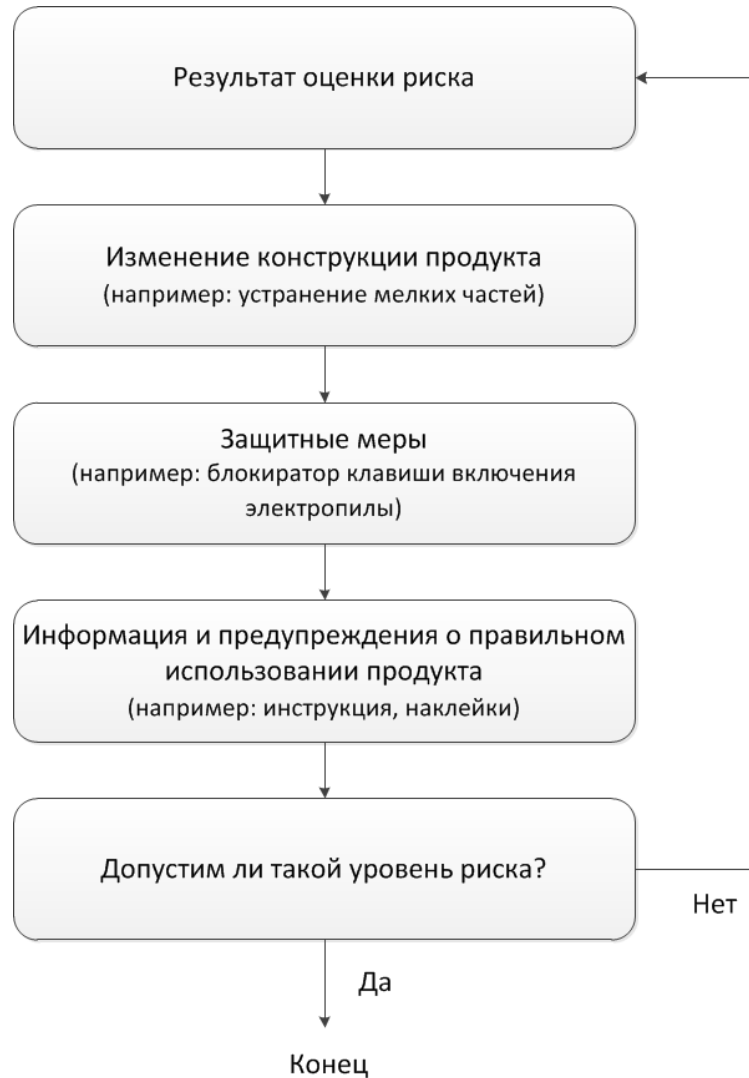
Результат оценки риска

Изменение конструкции продукта
(например: устранение мелких частей)

Защитные меры
(например: блокиратор клавиши включения электропилы)

Информация и предупреждения о правильном использовании продукта
(например: инструкция, наклейки)

Допустим ли такой уровень риска?

Нет

Да

Конец